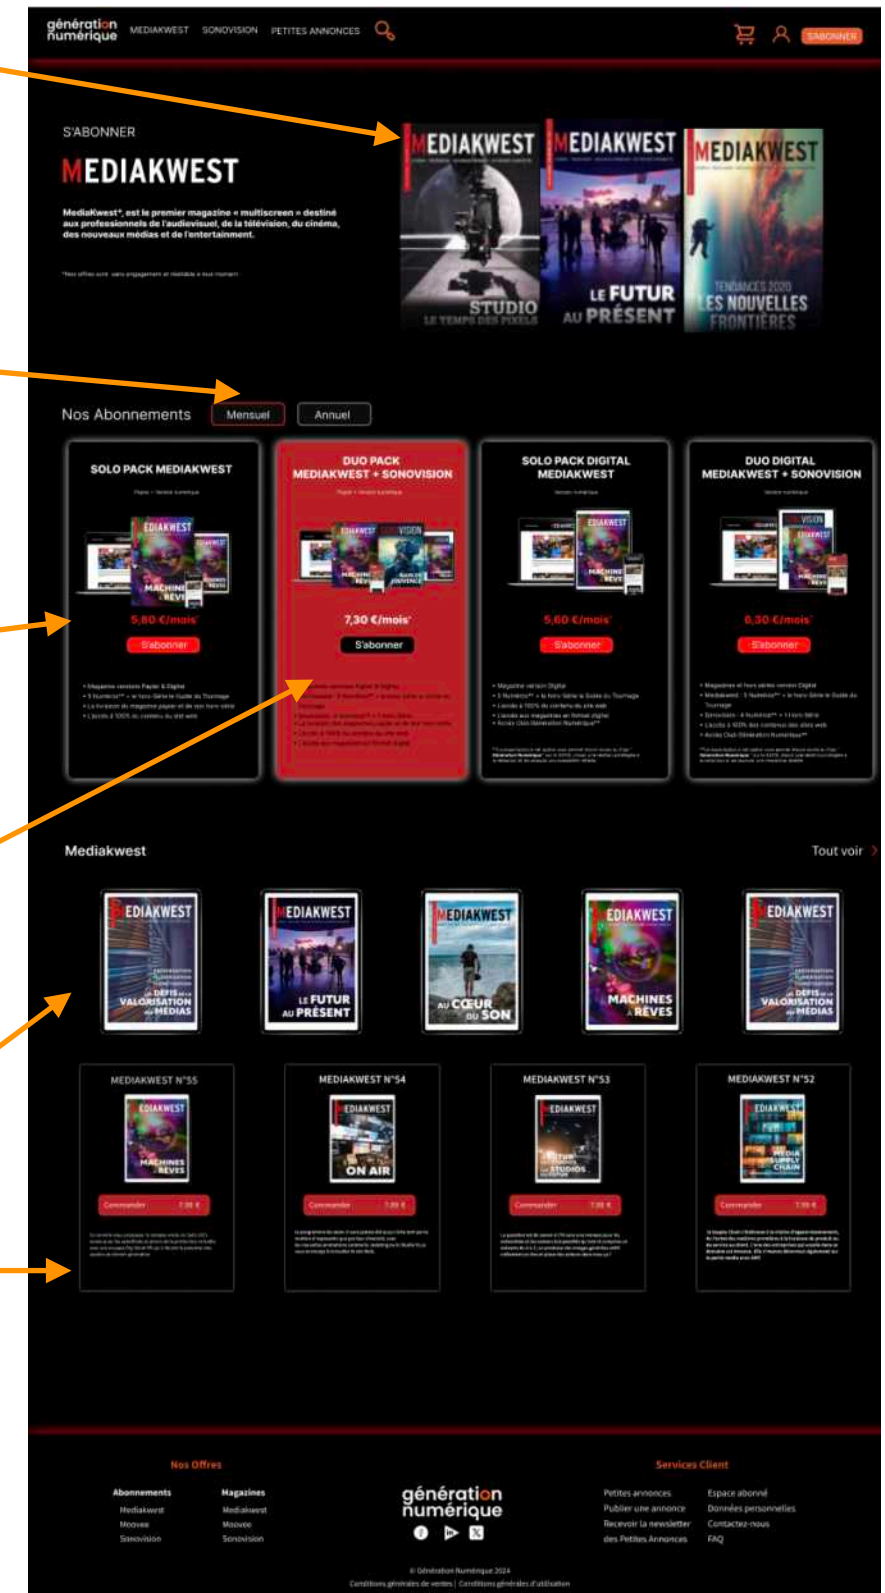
génération numérique MEDIAKWEST SONOVISION PETITES ANNONCES S'ABONNER

S'ABONNER

MEDIAKWEST

Mediakwest*, est le premier magazine « multiscreen » destiné aux professionnels de l'audiovisuel, de la télévision, du cinéma, des nouveaux médias et de l'entertainment.

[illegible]

MEDIAKWEST STUDIO LE TEMPS DES PIXELS
MEDIAKWEST LE FUTUR AU PRÉSENT
MEDIAKWEST TENDANCES 2020 LES NOUVELLES FRONTIÈRES

Nos Abonnements Mensuel Annuel

SOLO PACK MEDIAKWEST
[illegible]
5,80 €/mois
S'abonner
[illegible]

DUO PACK MEDIAKWEST + SONOVISION
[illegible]
7,30 €/mois
S'abonner
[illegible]

SOLO PACK DIGITAL MEDIAKWEST
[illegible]
5,60 €/mois
S'abonner
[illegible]

DUO DIGITAL MEDIAKWEST + SONOVISION
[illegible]
6,30 €/mois
S'abonner
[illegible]

Mediakwest Tout voir

MEDIAKWEST VALORISATION DES MÉDIAS
MEDIAKWEST LE FUTUR AU PRÉSENT
MEDIAKWEST AU CŒUR DU SON
MEDIAKWEST MACHINES À RÊVES
MEDIAKWEST VALORISATION DES MÉDIAS

MEDIAKWEST N°55
MACHINES À RÊVES
Commander 7,00 €
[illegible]

MEDIAKWEST N°54
ON AIR
Commander 7,00 €
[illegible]

MEDIAKWEST N°53
STUDIOS
Commander 7,00 €
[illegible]

MEDIAKWEST N°52
MEDIA SUPPLY CHAIN
Commander 7,00 €
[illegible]

Nos Offres
Abonnements
Mediakwest
Moovee
Sonovision
Magazines
Mediakwest
Moovee
Sonovision

génération numérique

Services Client
Petites annonces
Publier une annonce
Recevoir la newsletter des Petites Annonces
Espace abonné
Données personnelles
Contactez-nous
FAQ

© Génération Numérique 2024
Conditions générales de ventes | Conditions générales d'utilisation